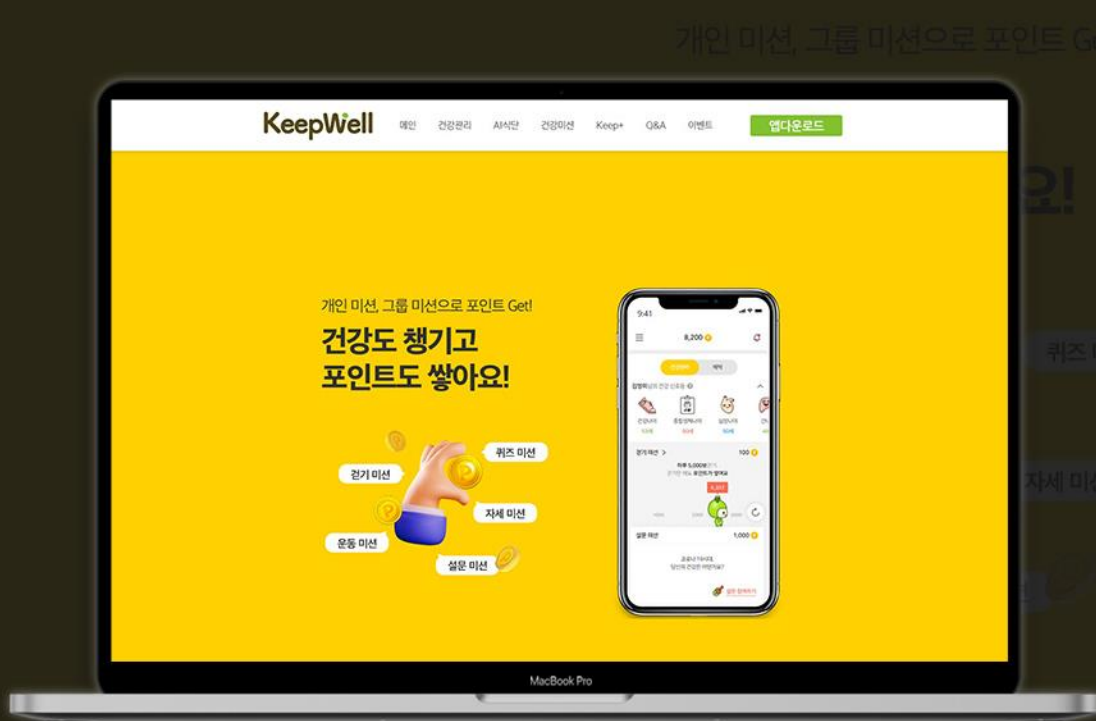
개인 미션, 그룹 미션으로 포인트 G

요!

퀴즈 미

자세 미

KeepWell 메인 건강관리 AI식단 건강미션 Keep+ Q&A 이벤트 앱다운로드

개인 미션, 그룹 미션으로 포인트 Get!

건강도 챙기고
포인트도 쌓아요!

퀴즈 미션
걷기 미션
자세 미션
운동 미션
설문 미션

9:41
8,200

걷기 미션 >
100

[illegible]

설문 미션
1,000

MacBook Pro